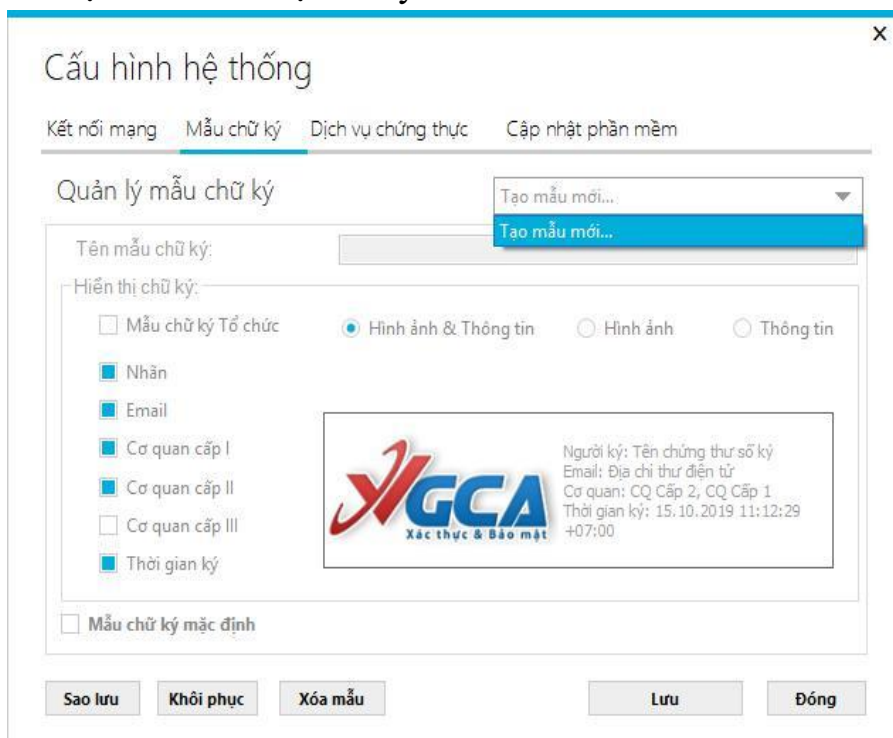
×

Cấu hình hệ thống

Kết nối mạng Mẫu chữ ký Dịch vụ chứng thực Cập nhật phần mềm

Quản lý mẫu chữ ký

Tạo mẫu mới...

Tạo mẫu mới...

Tên mẫu chữ ký:

Hiển thị chữ ký:

Mẫu chữ ký Tổ chức

Hình ảnh & Thông tin

Hình ảnh

Thông tin

Nhãn

Email

Cơ quan cấp I

Cơ quan cấp II

Cơ quan cấp III

Thời gian ký

VGCA
Xác thực & Bảo mật

Người ký: Tên chứng thư số ký
Email: Địa chỉ thư điện tử
Cơ quan: CQ Cấp 2, CQ Cấp 1
Thời gian ký: 15.10.2019 11:12:29 +07:00

Mẫu chữ ký mặc định

Sao lưu

Khôi phục

Xóa mẫu

Lưu

Đóng